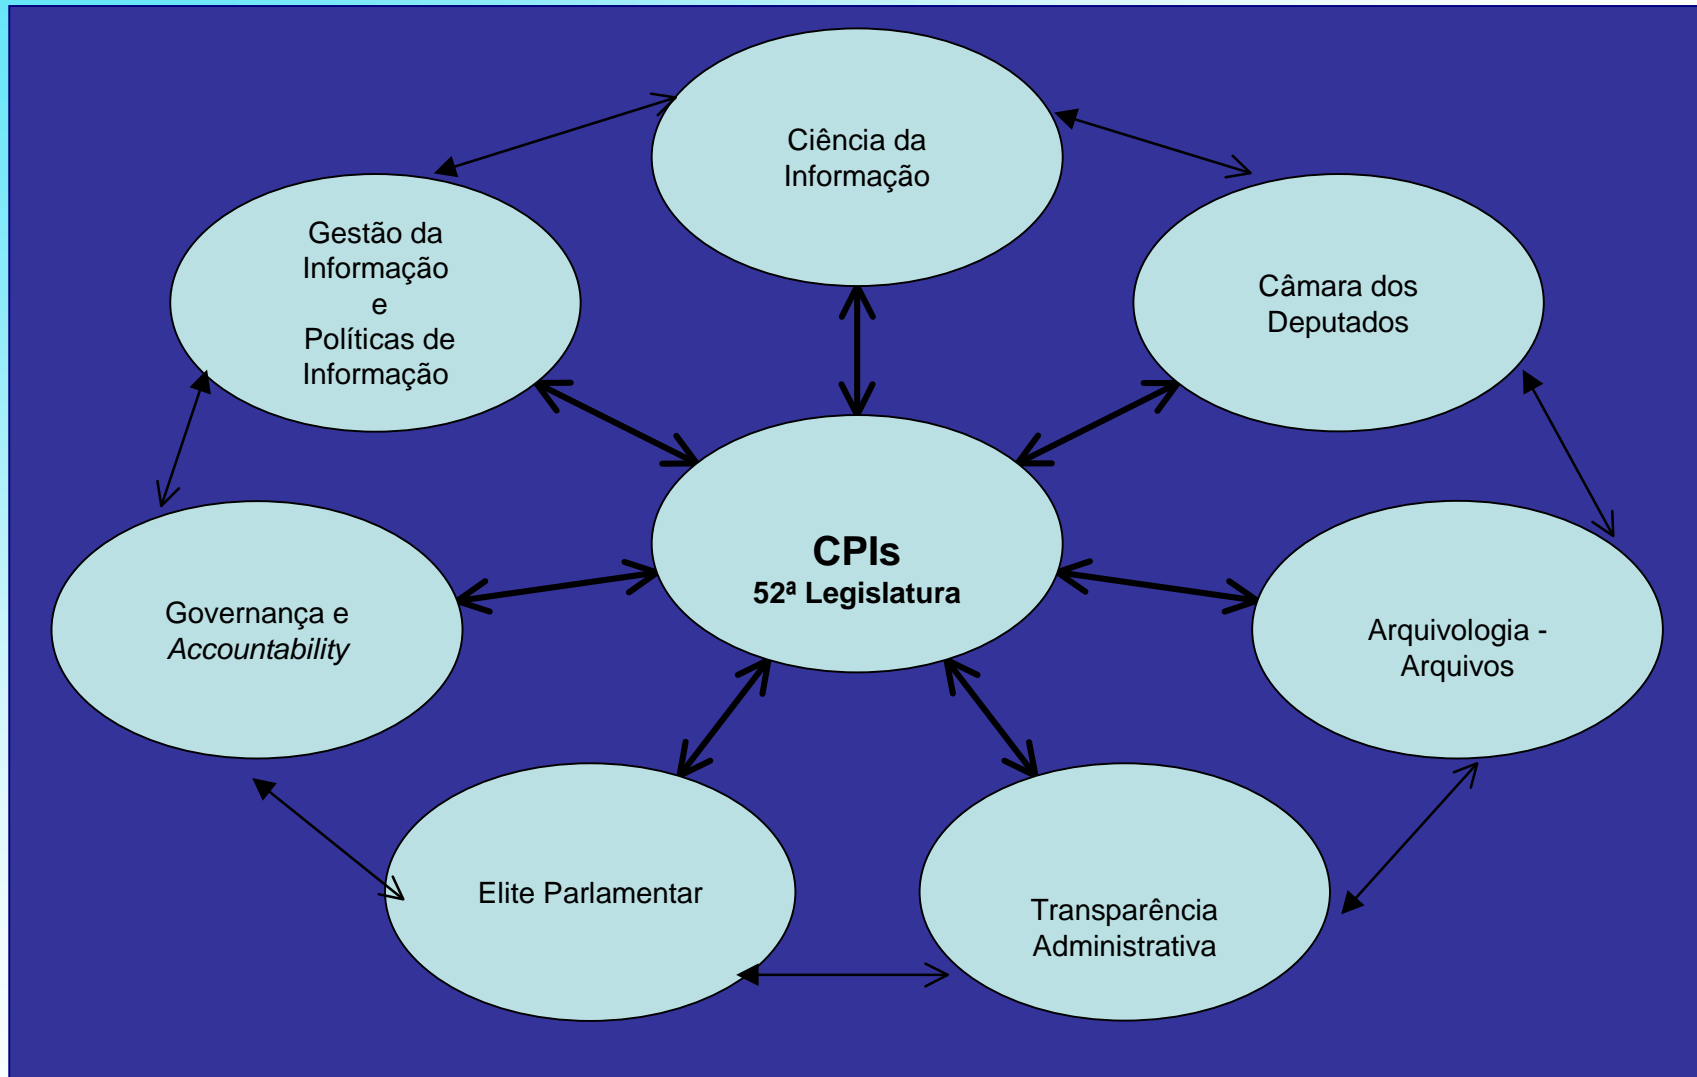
Ciência da Informação

Gestão da Informação e Políticas de Informação

Câmara dos Deputados

**CPIs**
**52ª Legislatura**

Governança e *Accountability*

Arquivologia - Arquivos

Elite Parlamentar

Transparência Administrativa